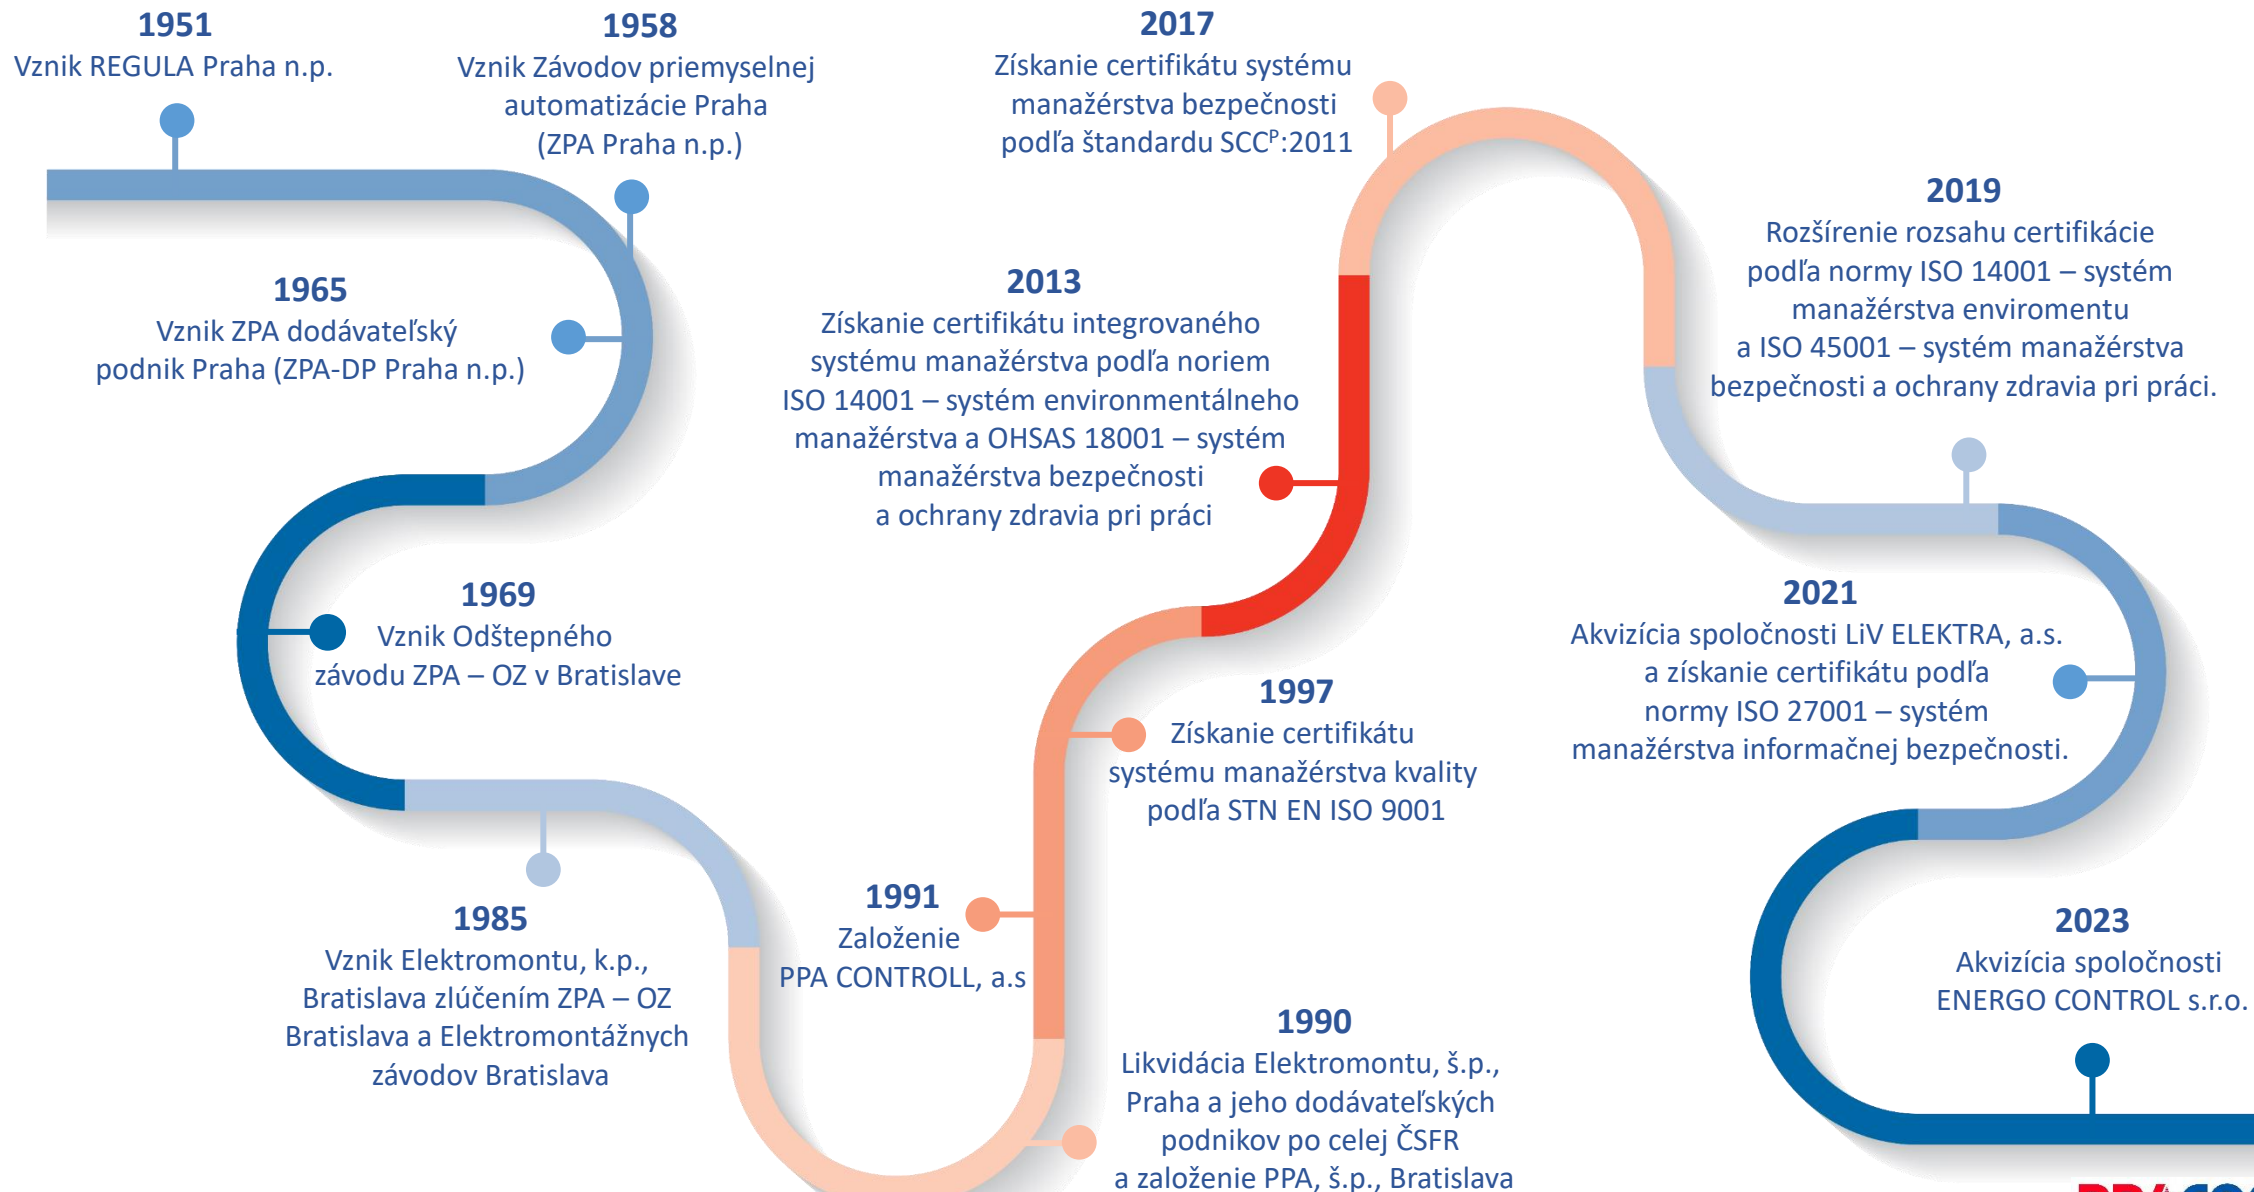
1951
Vznik REGULA Praha n.p.

1958
Vznik Závodov priemyselnej automatizácie Praha (ZPA Praha n.p.)

1965
Vznik ZPA dodávateľský podnik Praha (ZPA-DP Praha n.p.)

1969
Vznik Odštepného závodu ZPA – OZ v Bratislave

1985
Vznik Elektromontu, k.p., Bratislava zlúčením ZPA – OZ Bratislava a Elektromontážnych závodov Bratislava

1991
Založenie PPA CONTROLL, a.s

1990
Likvidácia Elektromontu, š.p., Praha a jeho dodávateľských podnikov po celej ČSFR a založenie PPA, š.p., Bratislava

1997
Získanie certifikátu systému manažérstva kvality podľa STN EN ISO 9001

2013
Získanie certifikátu integrovaného systému manažérstva podľa noriem ISO 14001 – systém environmentálneho manažérstva a OHSAS 18001 – systém manažérstva bezpečnosti a ochrany zdravia pri práci

2017
Získanie certifikátu systému manažérstva bezpečnosti podľa štandardu SCC$^P$:2011

2019
Rozšírenie rozsahu certifikácie podľa normy ISO 14001 – systém manažérstva enviromentu a ISO 45001 – systém manažérstva bezpečnosti a ochrany zdravia pri práci.

2021
Akvizícia spoločnosti LiV ELEKTRA, a.s. a získanie certifikátu podľa normy ISO 27001 – systém manažérstva informačnej bezpečnosti.

2023
Akvizícia spoločnosti ENERGO CONTROL s.r.o.